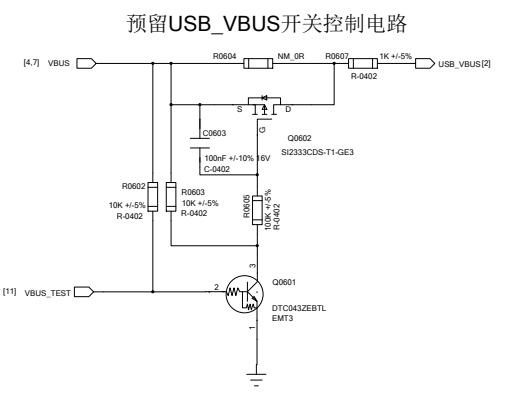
预留USB_VBUS开关控制电路

[4,7] VBUS

R0604 NM_0R

R0607 1K +/-5% R-0402

USB_VBUS [2]

S D G

C0603

Q0602 SI2333CDS-T1-GE3

100nF +/-10% 16V C-0402

R0602 10K +/-5% R-0402

R0603 10K +/-5% R-0402

R0605 100K +/-5% R-0402

[11] VBUS_TEST

2

3

1

Q0601 DTC043ZEBTL EMT3